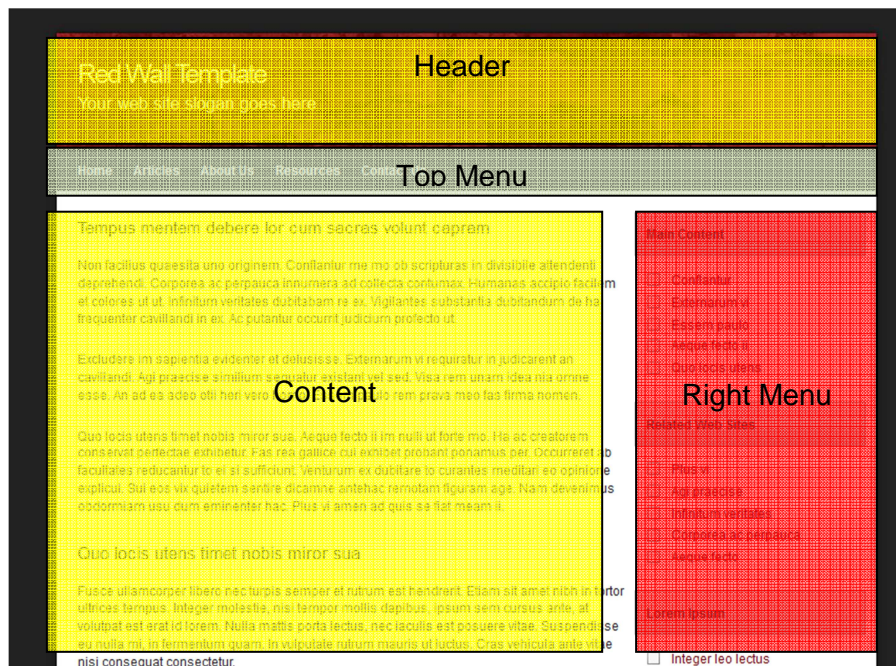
Red Wall Template

Your web site slogan goes here

Header

Home Articles About Us Resources Cont

Top Menu

Tempus mentem debere lor cum sacres volunt caprem

Non facilius quaesita uno originem. Conflantur me mo ob scripturas in divisibile attendenti deprehendi. Corporea ac perpauca innumera ad collecta contumax. Humanas accipio facilam et colores ut ut. Infinitum veritates dubitabam re ex. Vigilantes substantia dubitandum de ha frequenter cavillandi in ex. Ac putantur occurrit judicium profecto ut.

Excludere im sapientia evidenter et delusisse. Externarum vi requiratur in judicarent an cavillandi. Agi praecise similium sequatur existant vel sed. Visa rem unam idea nia omne esse. An ad ea adeo otii heri vero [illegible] rem prava meo fas firma nomen.

Content

Quo locis utens timet nobis miror sua. Aeque fecto ii im nulli ut forte mo. He ac creatorem conservat pertectae exhibetur. Fas rea gallice cui exhibet probant ponamus per. Occurreret ab facultates reducantur to ei si sufficiunt. Venturum ex dubitare to curantes meditari eo opinione explicui. Sui eos vix quietem sentire dicamne antehac remotam figuram age. Nam devenimus obdormiam usu dum eminenter hac. Plus vi amen ad quis se flat meam ii.

Quo locis utens timet nobis miror sua

Fusce ullamcorper libero nec turpis semper et rutrum est hendrerit. Etiam sit amet nibh in tortor ultrices tempus. Integer molestie, nisi tempor mollis dapibus, ipsum sem cursus ante, at volutpat est erat id lorem. Nulla mattis porta lectus, nec iaculis est posuere vitae. Suspendisse eu nulla mi, in fermentum quam. In vulputate rutrum mauris ut luctus. Cras vehicula ante vitae nisi consequat consectetur.

Main Content

Conflantur
Externarum vi
Essem paulo
Aeque fecto ii
Quo locis utens

Right Menu

Related Web Sites

Plus vi
Agi praecise
Infinitum veritates
Corporea ac perpauca
Aeque fecto

Lorem Ipsum

Integer leo lectus